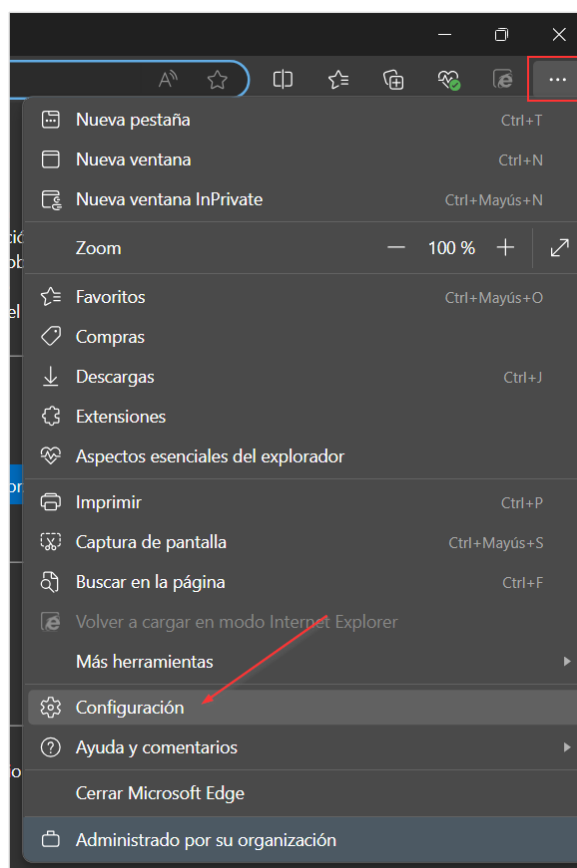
Nueva pestaña Ctrl+T
Nueva ventana Ctrl+N
Nueva ventana InPrivate Ctrl+Mayús+N
Zoom — 100 % +
Favoritos Ctrl+Mayús+O
Compras
Descargas Ctrl+J
Extensiones
Aspectos esenciales del explorador
Imprimir Ctrl+P
Captura de pantalla Ctrl+Mayús+S
Buscar en la página Ctrl+F
Volver a cargar en modo Internet Explorer
Más herramientas
Configuración
Ayuda y comentarios
Cerrar Microsoft Edge
Administrado por su organización